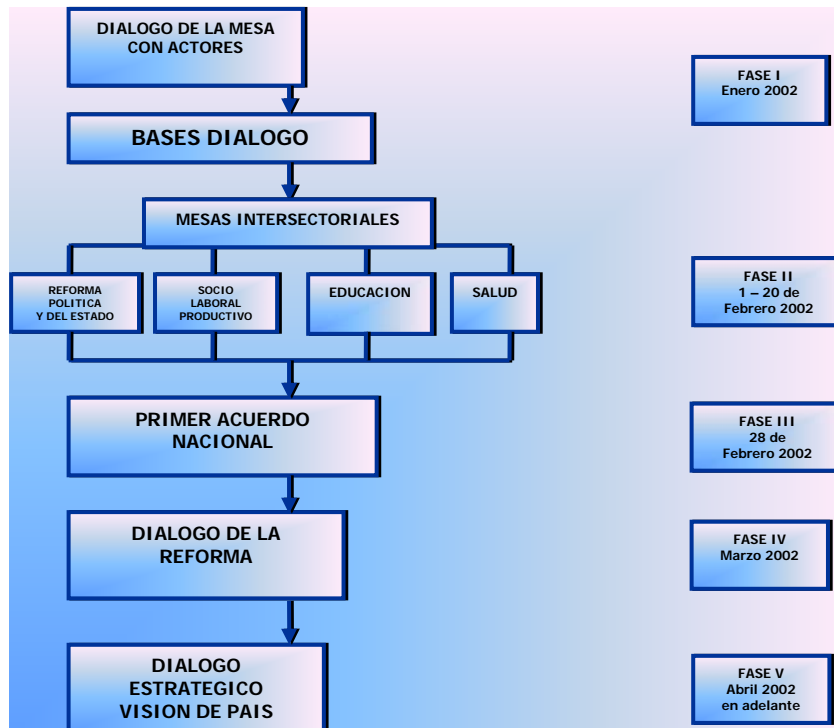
DIALOGO DE LA MESA CON ACTORES

FASE I
Enero 2002

BASES DIALOGO

MESAS INTERSECTORIALES

REFORMA POLITICA Y DEL ESTADO

SOCIO LABORAL PRODUCTIVO

EDUCACION

SALUD

FASE II
1 – 20 de Febrero 2002

PRIMER ACUERDO NACIONAL

FASE III
28 de Febrero 2002

DIALOGO DE LA REFORMA

FASE IV
Marzo 2002

DIALOGO ESTRATEGICO VISION DE PAIS

FASE V
Abril 2002 en adelante